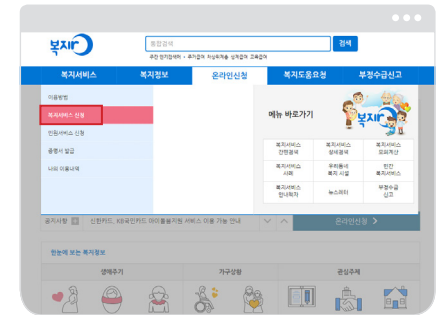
복지로

통합검색

검색

추천 인기검색어 • 추가검색 자살위기를 · 실직검색 고용검색

복지서비스

복지정보

온라인신청

복지도움요청

부정수급신고

이용방법

복지서비스 신청

민원서비스 신청

증명서 발급

나의 이용내역

메뉴 바로가기

복지로

복지서비스 간편검색

복지서비스 상세검색

복지서비스 모의계산

복지서비스 사례

우리동네 복지 시설

민간 복지서비스

복지서비스 안내책자

뉴스레터

부정수급 신고

공지사항

신청카드, 임금카드 서비스 이용 가능 안내

온라인신청

한눈에 보는 복지정보

생애주기

가구상황

관심주제